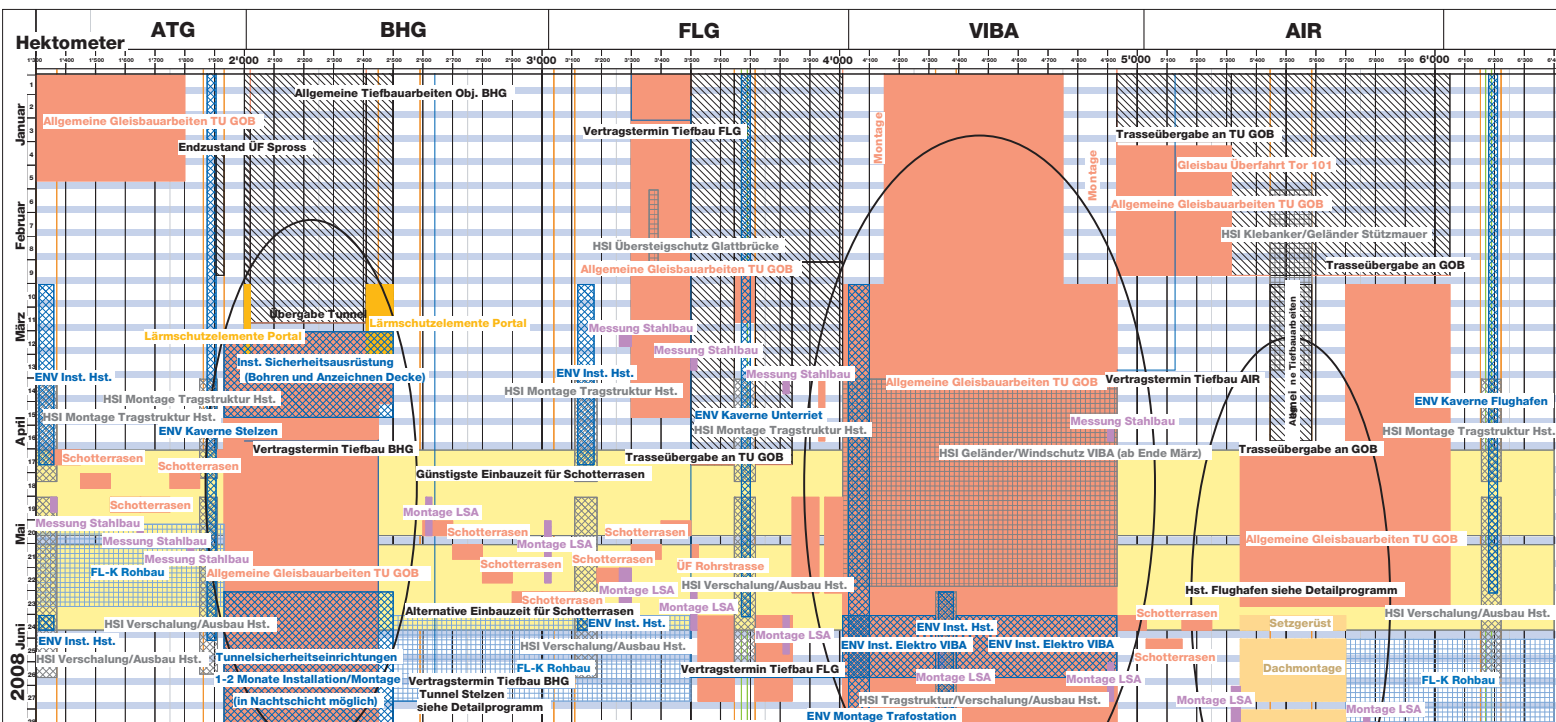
Hektometer

ATG BHG FLG VIBA AIR

1'300 1'400 1'500 1'600 1'700 1'800 1'900 2'000 2'100 2'200 2'300 2'400 2'500 2'600 2'700 2'800 2'900 3'000 3'100 3'200 3'300 3'400 3'500 3'600 3'700 3'800 3'900 4'000 4'100 4'200 4'300 4'400 4'500 4'600 4'700 4'800 4'900 5'000 5'100 5'200 5'300 5'400 5'500 5'600 5'700 5'800 5'900 6'000 6'100 6'200 6'300 6'400

Januar
Februar
März
April
Mai
Juni
2008

1 2 3 4 5 6 7 8 9 10 11 12 13 14 15 16 17 18 19 20 21 22 23 24 25 26 27 28

Allgemeine Tiefbauarbeiten Obj. BHG
Allgemeine Gleisbauarbeiten TU GOB
Endzustand ÜF Spross
Vertragstermin Tiefbau FLG
Montage
Montage
Trasseübergabe an TU GOB
Gleisbau Überfahrt Tor 101
Allgemeine Gleisbauarbeiten TU GOB
HSI Klebanker/Geländer Stützmauer
HSI Übersteigschutz Glattbrücke
Allgemeine Gleisbauarbeiten TU GOB
Trasseübergabe an GOB
Übergabe Tunnel
Lärmschutzelemente Portal
Lärmschutzelemente Portal
Messung Stahlbau
Inst. Sicherheitsausrüstung (Bohren und Anzeichnen Decke)
Messung Stahlbau
ENV Inst. Hst.
ENV Inst. Hst.
Messung Stahlbau
Allgemeine Gleisbauarbeiten TU GOB
Vertragstermin Tiefbau AIR
HSI Montage Tragstruktur Hst.
HSI Montage Tragstruktur Hst.
Allgemeine Tiefbauarbeiten
HSI Montage Tragstruktur Hst.
ENV Kaverne Unterriet
ENV Kaverne Flughafen
Messung Stahlbau
ENV Kaverne Stelzen
HSI Montage Tragstruktur Hst.
HSI Montage Tragstruktur Hst.
Vertragstermin Tiefbau BHG
HSI Geländer/Windschutz VIBA (ab Ende März)
Trasseübergabe an GOB
Schotterrasen
Schotterrasen
Trasseübergabe an TU GOB
Günstigste Einbauzeit für Schotterrasen
Schotterrasen
Montage LSA
Messung Stahlbau
Schotterrasen
Schotterrasen
Montage LSA
Messung Stahlbau
Allgemeine Gleisbauarbeiten TU GOB
Messung Stahlbau
Schotterrasen
Schotterrasen
ÜF Rohrstrasse
FL-K Rohbau
Allgemeine Gleisbauarbeiten TU GOB
Schotterrasen
Montage LSA
HSI Verschalung/Ausbau Hst.
Hst. Flughafen siehe Detailprogramm
Montage LSA
Alternative Einbauzeit für Schotterrasen
Schotterrasen
HSI Verschalung/Ausbau Hst.
HSI Verschalung/Ausbau Hst.
ENV Inst. Hst.
ENV Inst. Hst.
Setzgerüst
ENV Inst. Hst.
Montage LSA
ENV Inst. Elektro VIBA
ENV Inst. Elektro VIBA
HSI Verschalung/Ausbau Hst.
HSI Verschalung/Ausbau Hst.
Schotterrasen
Tunnelsicherheitseinrichtungen 1-2 Monate Installation/Montage (in Nachtschicht möglich)
FL-K Rohbau
Vertragstermin Tiefbau FLG
Dachmontage
Vertragstermin Tiefbau BHG Tunnel Stelzen siehe Detailprogramm
Montage LSA
Montage LSA
FL-K Rohbau
HSI Tragstruktur/Verschalung/Ausbau Hst.
Montage LSA
Montage LSA
ENV Montage Trafostation